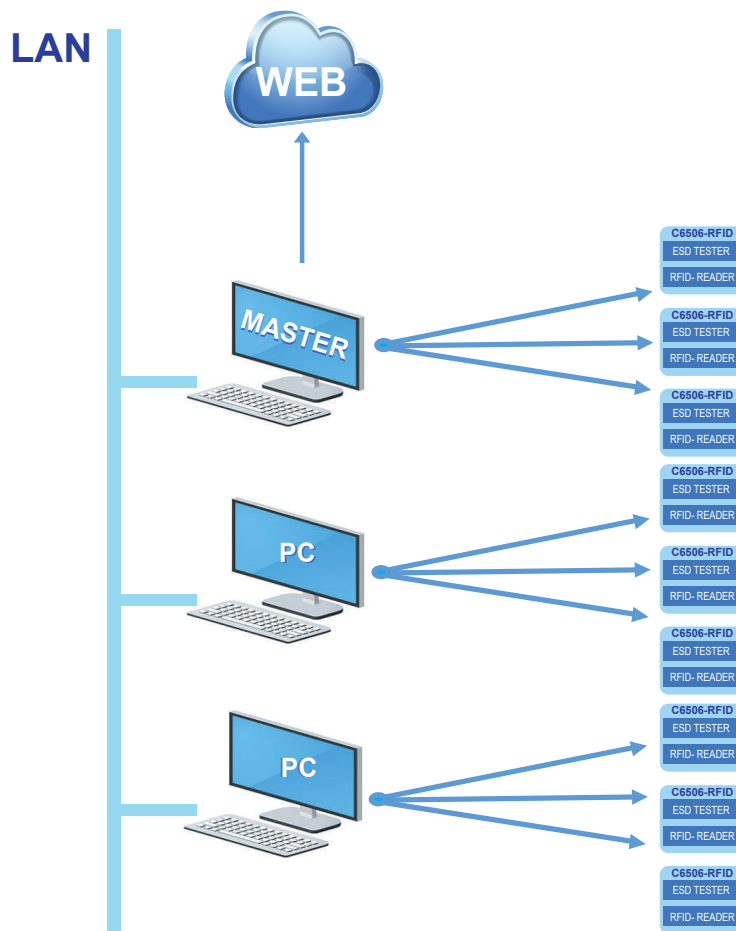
LAN

WEB

MASTER

PC

PC

C6506-RFID
ESD TESTER
RFID- READER

C6506-RFID
ESD TESTER
RFID- READER

C6506-RFID
ESD TESTER
RFID- READER

C6506-RFID
ESD TESTER
RFID- READER

C6506-RFID
ESD TESTER
RFID- READER

C6506-RFID
ESD TESTER
RFID- READER

C6506-RFID
ESD TESTER
RFID- READER

C6506-RFID
ESD TESTER
RFID- READER

C6506-RFID
ESD TESTER
RFID- READER